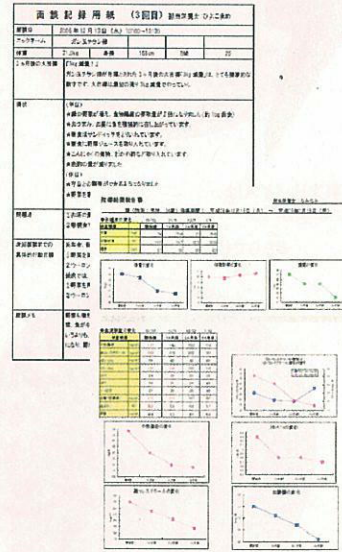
面談記録用紙　（3回目）　担当栄養士 ひよこまめ

| 面談日 | 2008年12月13日（土）12:00～12:30 | | | | |
|---|---|---|---|---|---|
| ニックネーム | ポンヌサウン様 | | | | |
| 体重 | 71.2kg | 身長 | 168cm | BMI | 25 |
| 1ヶ月後の大目標 | 「5kg減量！」 | | | | |
| | 月にあきらめ時計を購入されたため1ヶ月後の大目標「5kg減量」は、とても順調的な数値です。大目標は最初の頃「5kg減量」のでした。 | | | | |
| 現状 | （平日）<br>★朝の野菜が増え、食物繊維の摂取量が上回りしずれた。（約1kg減量）<br>★おやつは、お菓子は全部控えめにされています。<br>★野菜はサンドイッチを召し上がっています。<br>★野菜に朝のジュースを取り入れています。<br>★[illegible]<br>★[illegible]<br>（休日）<br>★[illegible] | | | | |
| 問題点 | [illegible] | | | | |
| 次回面談までの具体的な取り組み | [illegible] | | | | |
| 面談メモ | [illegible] | | | | |

栄養結果報告書

体重の変化

体脂肪率の変化

腹囲の変化

中性脂肪の変化

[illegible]

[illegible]の変化

血糖値の変化